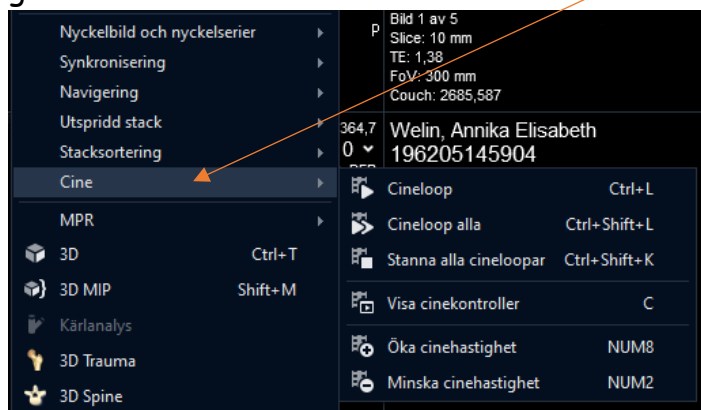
Nyckelbild och nyckelserier
Synkronisering
Navigering
Utspridd stack
Stacksortering
Cine
MPR
3D Ctrl+T
3D MIP Shift+M
Kärlanalys
3D Trauma
3D Spine

P
Bild 1 av 5
Slice: 10 mm
TE: 1,38
FoV: 300 mm
Couch: 2685,587

364,7
0
Welin, Annika Elisabeth
196205145904

Cineloop Ctrl+L
Cineloop alla Ctrl+Shift+L
Stanna alla cineloopar Ctrl+Shift+K
Visa cinekontroller C
Öka cinehastighet NUM8
Minska cinehastighet NUM2